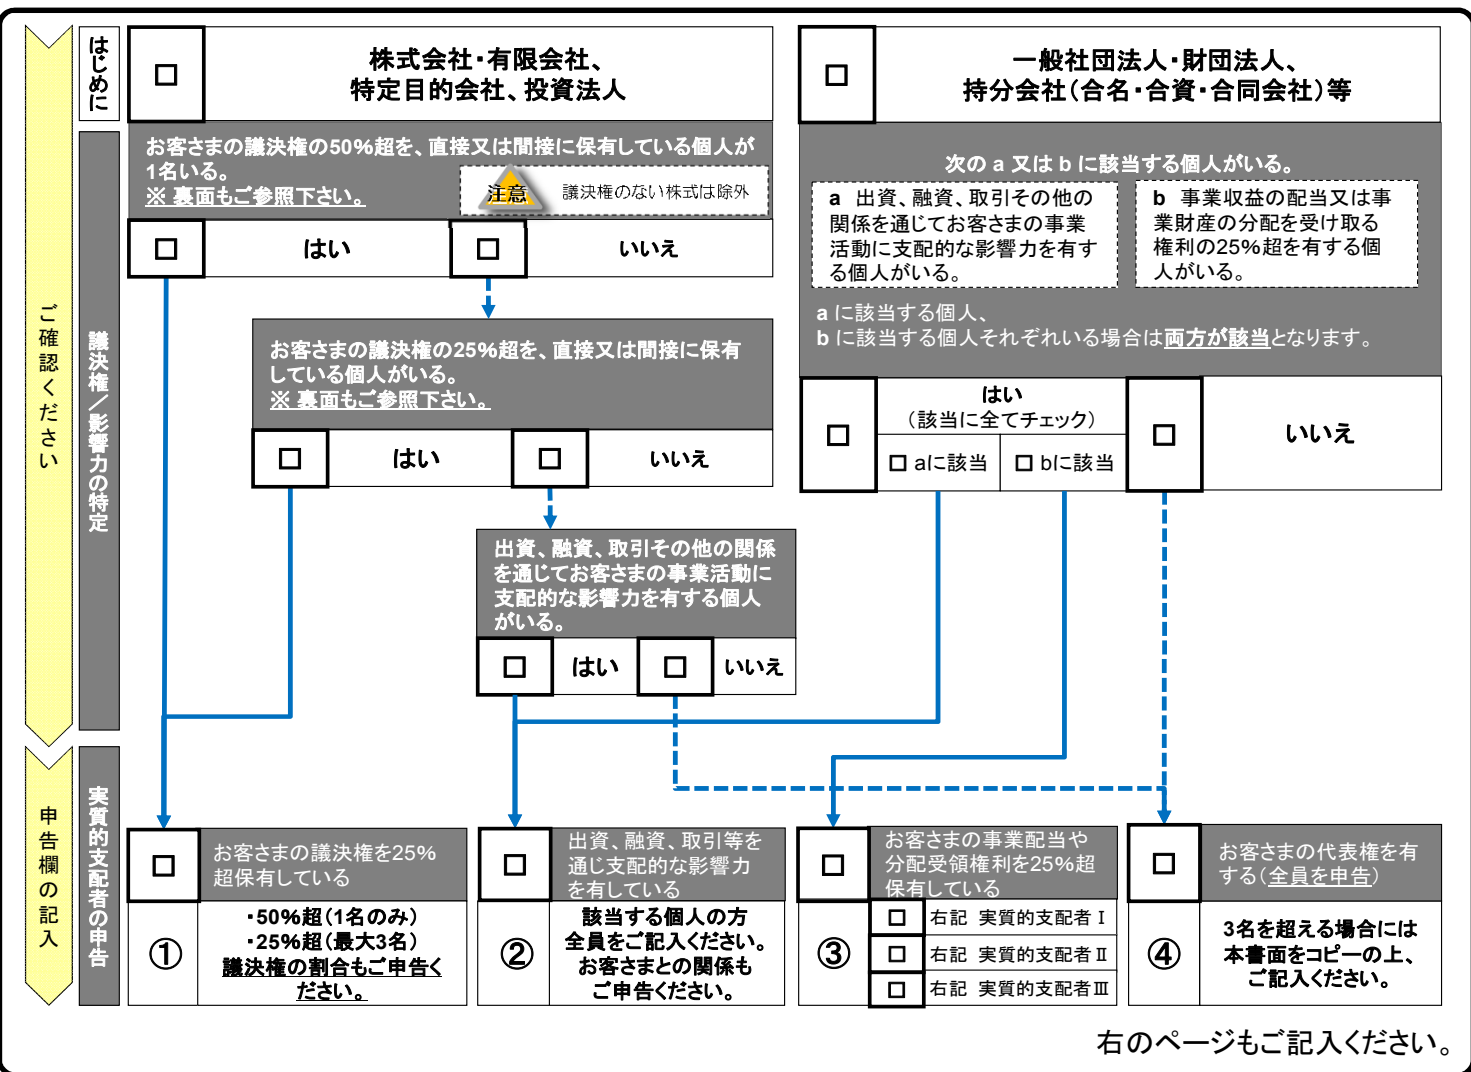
ご確認ください

はじめに

□ 株式会社・有限会社、特定目的会社、投資法人

□ 一般社団法人・財団法人、持分会社（合名・合資・合同会社）等

議決権／影響力の特定

お客さまの議決権の50%超を、直接又は間接に保有している個人が1名いる。
※ 裏面もご参照下さい。

注意 議決権のない株式は除外

□ はい □ いいえ

次の a 又は b に該当する個人がいる。

a 出資、融資、取引その他の関係を通じてお客さまの事業活動に支配的な影響力を有する個人がいる。

b 事業収益の配当又は事業財産の分配を受け取る権利の25%超を有する個人がいる。

a に該当する個人、b に該当する個人それぞれいる場合は両方が該当となります。

お客さまの議決権の25%超を、直接又は間接に保有している個人がいる。
※ 裏面もご参照下さい。

□ はい □ いいえ

□ はい（該当に全てチェック） □ aに該当 □ bに該当 □ いいえ

出資、融資、取引その他の関係を通じてお客さまの事業活動に支配的な影響力を有する個人がいる。

□ はい □ いいえ

申告欄の記入

実質的支配者の申告

□ お客さまの議決権を25%超保有している
① ・50%超（1名のみ） ・25%超（最大3名） 議決権の割合もご申告ください。

□ 出資、融資、取引等を通じ支配的な影響力を有している
② 該当する個人の方全員をご記入ください。お客さまとの関係もご申告ください。

□ お客さまの事業配当や分配受領権利を25%超保有している
③ □ 右記 実質的支配者 Ⅰ □ 右記 実質的支配者 Ⅱ □ 右記 実質的支配者 Ⅲ

□ お客さまの代表権を有する（全員を申告）
④ 3名を超える場合には本書面をコピーの上、ご記入ください。

右のページもご記入ください。